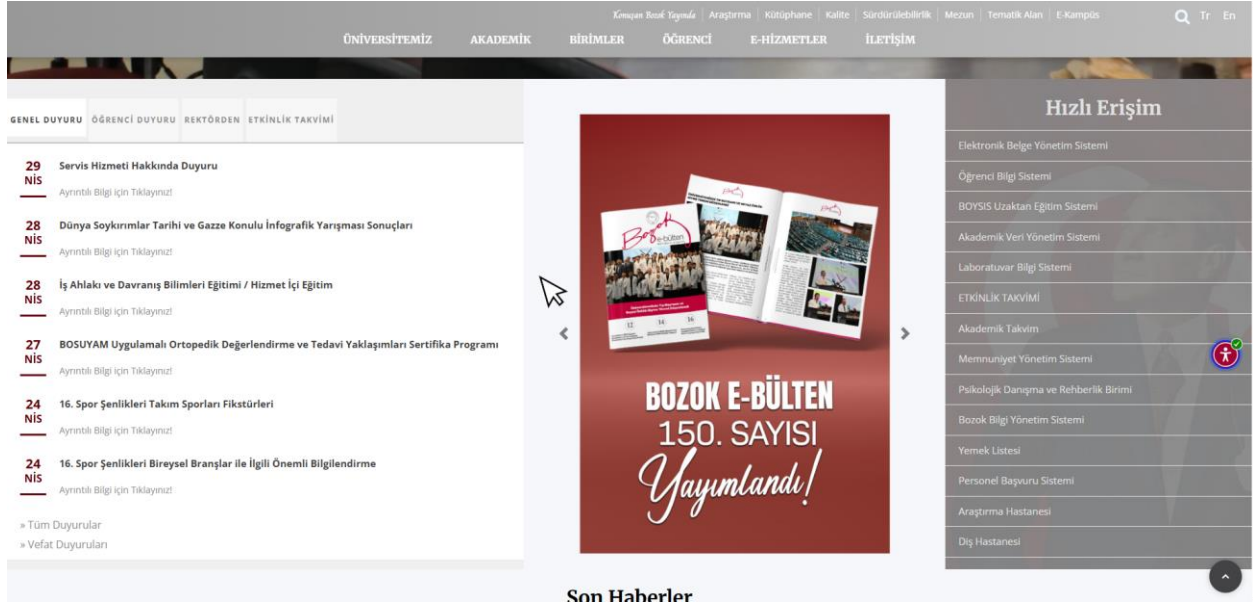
Konuşan Bozok Yayında | Araştırma | Kütüphane | Kalite | Sürdürülebilirlik | Mezun | Tematik Alan | E-Kampüs

Tr En

ÜNİVERSİTEMİZ AKADEMİK BİRİMLER ÖĞRENCİ E-HİZMETLER İLETİŞİM

GENEL DUYURU ÖĞRENCİ DUYURU REKTÖRDEN ETKİNLİK TAKVİMİ

29 NİS
Servis Hizmeti Hakkında Duyuru
Ayrıntılı Bilgi için Tıklayınız!

28 NİS
Dünya Soykırımlar Tarihi ve Gazze Konulu İnfografik Yarışması Sonuçları
Ayrıntılı Bilgi için Tıklayınız!

28 NİS
İş Ahlakı ve Davranış Bilimleri Eğitimi / Hizmet İçi Eğitim
Ayrıntılı Bilgi için Tıklayınız!

27 NİS
BOSUYAM Uygulamalı Ortopedik Değerlendirme ve Tedavi Yaklaşımları Sertifika Programı
Ayrıntılı Bilgi için Tıklayınız!

24 NİS
16. Spor Şenlikleri Takım Sporları Fikstürleri
Ayrıntılı Bilgi için Tıklayınız!

24 NİS
16. Spor Şenlikleri Bireysel Branşlar ile İlgili Önemli Bilgilendirme
Ayrıntılı Bilgi için Tıklayınız!

» Tüm Duyurular
» Vefat Duyuruları

Bozok e-bülten

BOZOK E-BÜLTEN
150. SAYISI
Yayımlandı!

Hızlı Erişim
Elektronik Belge Yönetim Sistemi
Öğrenci Bilgi Sistemi
BOYSIS Uzaktan Eğitim Sistemi
Akademik Veri Yönetim Sistemi
Laboratuvar Bilgi Sistemi
ETKİNLİK TAKVİMİ
Akademik Takvim
Memnuniyet Yönetim Sistemi
Psikolojik Danışma ve Rehberlik Birimi
Bozok Bilgi Yönetim Sistemi
Yemek Listesi
Personel Başvuru Sistemi
Araştırma Hastanesi
Diş Hastanesi

Son Haberler